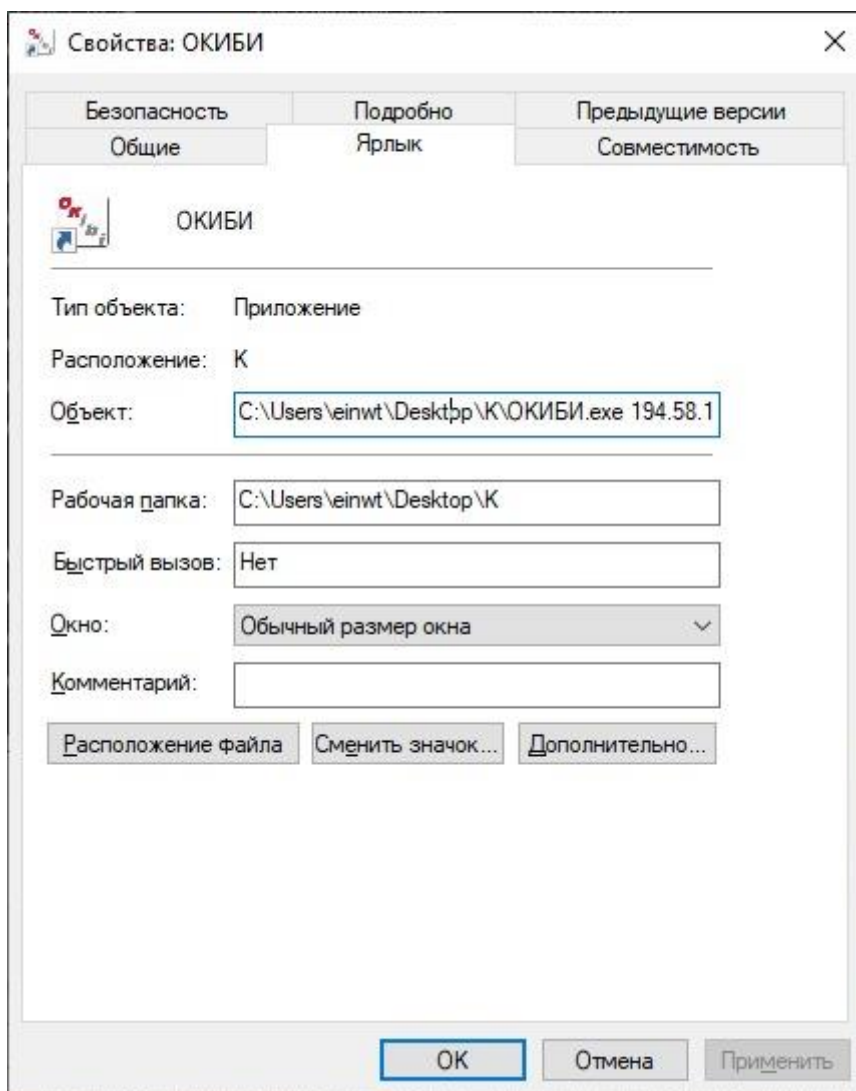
Свойства: ОКИБИ

×

Безопасность | Подробно | Предыдущие версии

Общие | Ярлык | Совместимость

ОКИБИ

Тип объекта: Приложение

Расположение: К

Объект: C:\Users\einwt\Desktop\K\ОКИБИ.exe 194.58.1

Рабочая папка: C:\Users\einwt\Desktop\K

Быстрый вызов: Нет

Окно: Обычный размер окна

Комментарий:

Расположение файла | Сменить значок... | Дополнительно...

OK | Отмена | Применить